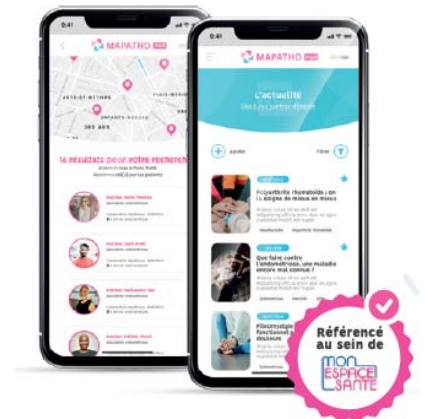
9:41

MAPATHO

16 résultats pour votre recherche

9:41

MAPATHO

L'actualité

Ajouter

Filtrer

Polyarthrite rhumatoïde : on la soigne de mieux en mieux

Que faire contre l'endométriose, une maladie encore mal connue ?

Fibromyalgie

Référencé au sein de
MON ESPACE SANTÉ